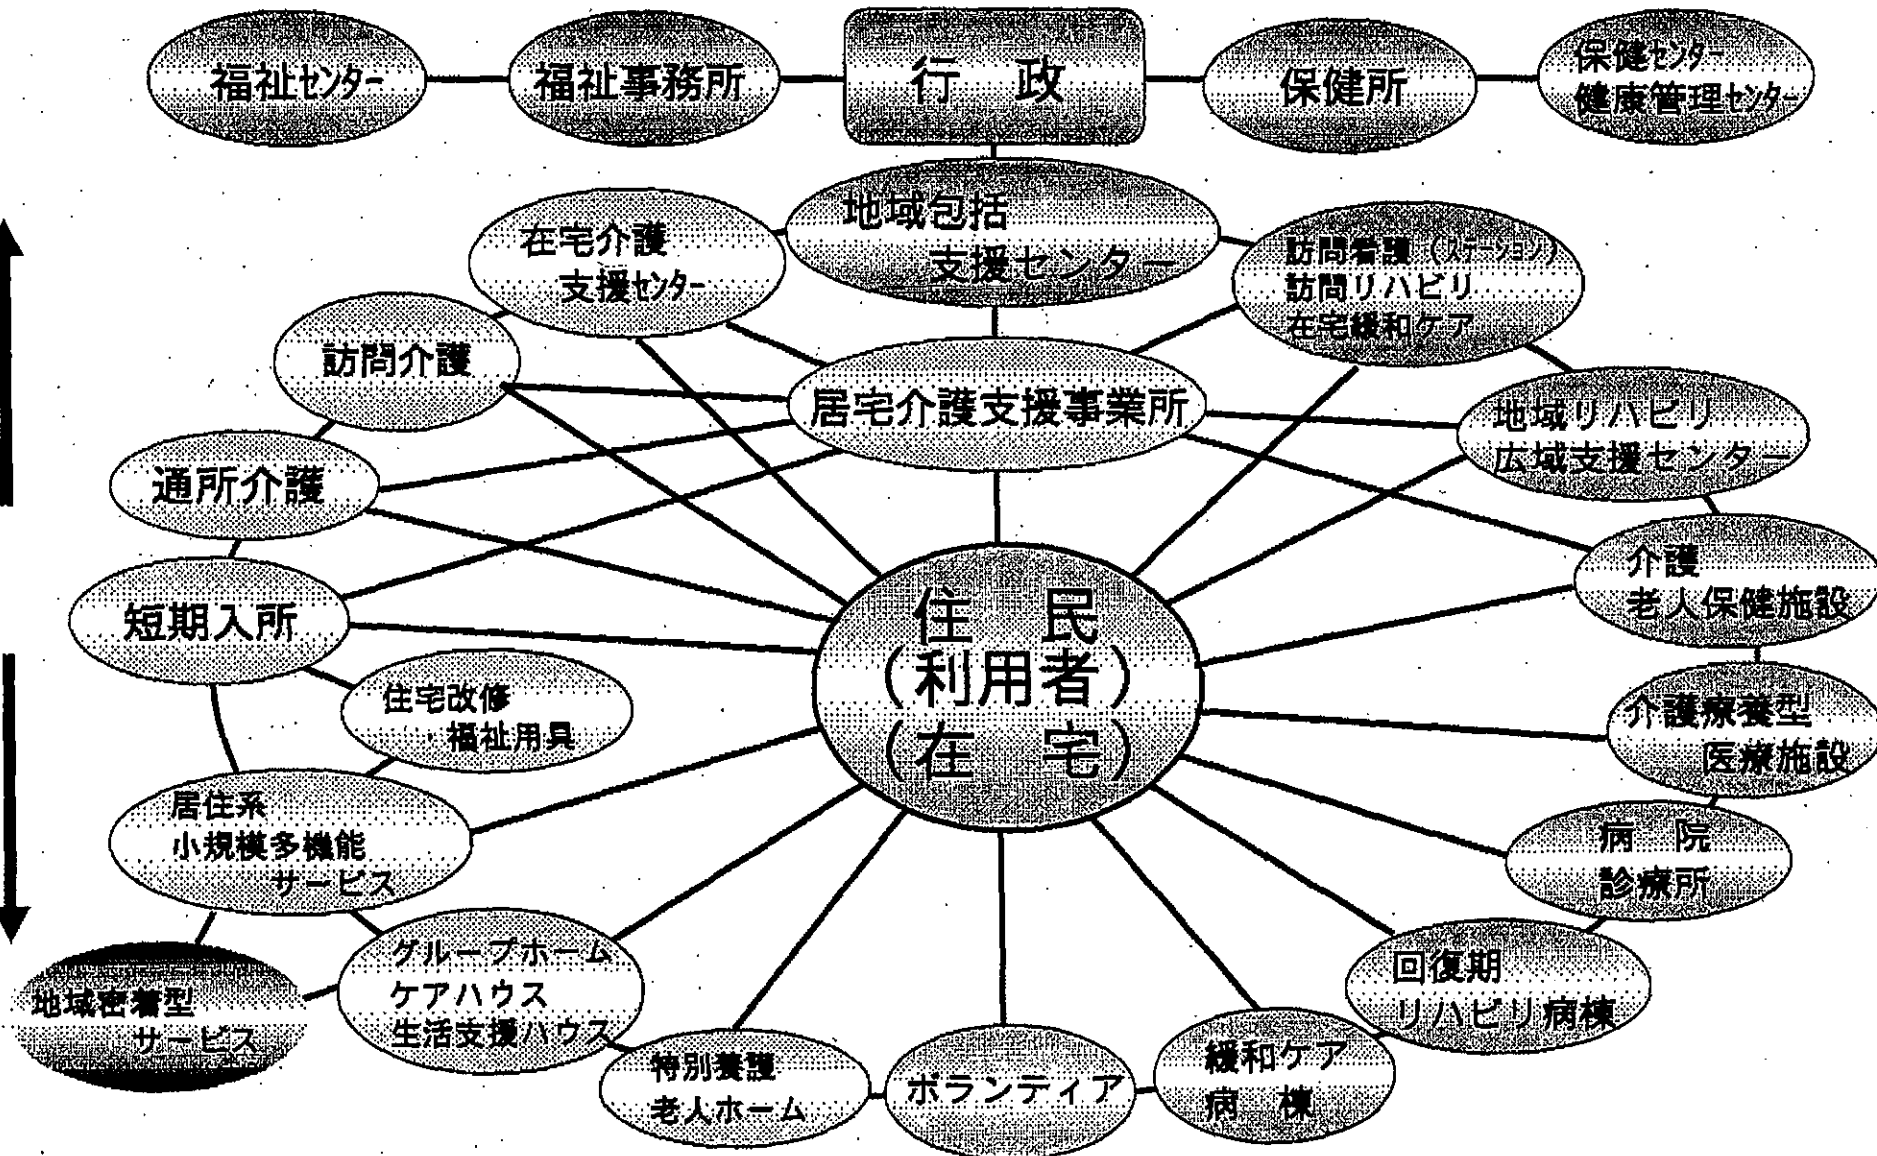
福祉センター

福祉事務所

行　政

保健所

保健センター
健康管理センター

地域包括
支援センター

在宅介護
支援センター

訪問看護（ステーション）
訪問リハビリ
在宅緩和ケア

訪問介護

居宅介護支援事業所

地域リハビリ
広域支援センター

通所介護

介護
老人保健施設

短期入所

住　民
（利用者）
（在　宅）

住宅改修
・福祉用具

介護療養型
医療施設

居住系
小規模多機能
サービス

病　院
診療所

回復期
リハビリ病棟

地域密着型
サービス

グループホーム
ケアハウス
生活支援ハウス

特別養護
老人ホーム

ボランティア

緩和ケア
病　棟